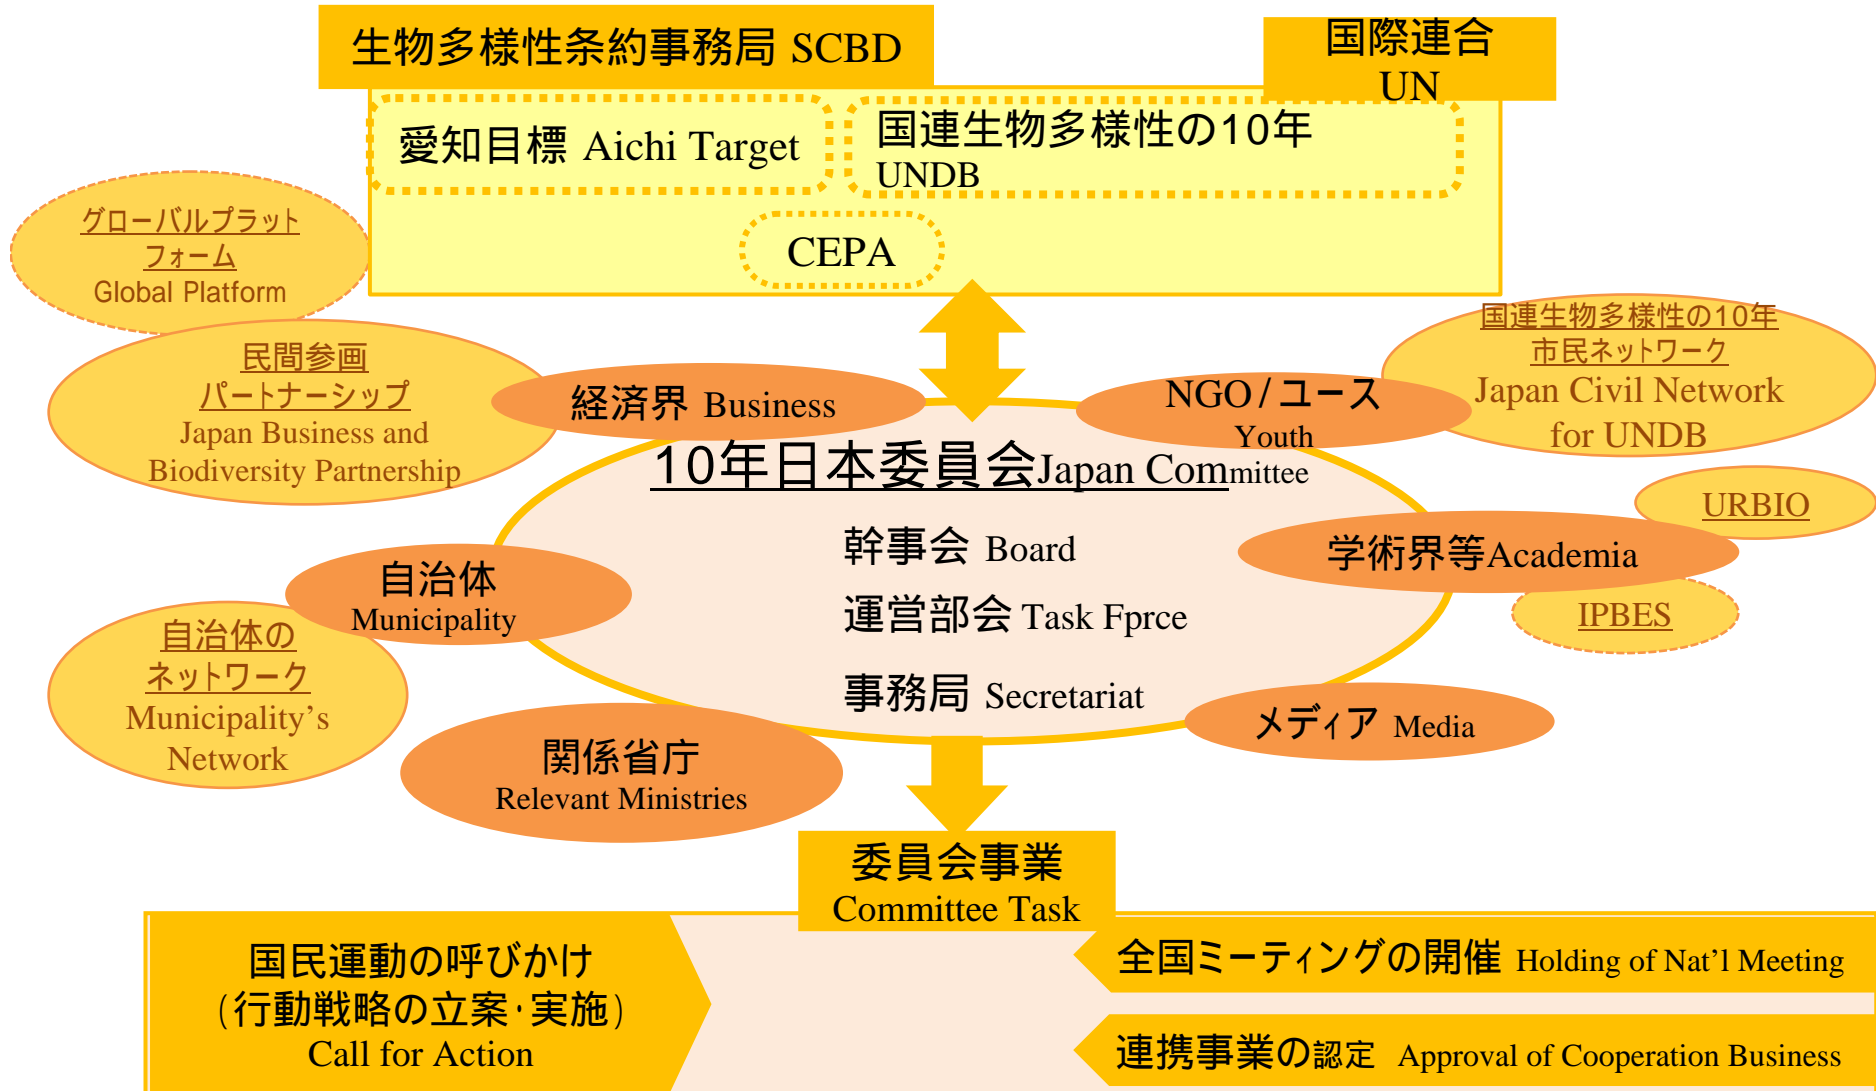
生物多様性条約事務局 SCBD

国際連合
UN

愛知目標 Aichi Target

国連生物多様性の10年
UNDB

CEPA

グローバルプラットフォーム
Global Platform

民間参画パートナーシップ
Japan Business and Biodiversity Partnership

経済界 Business

NGO/ユース
Youth

国連生物多様性の10年市民ネットワーク
Japan Civil Network for UNDB

10年日本委員会Japan Committee

URBIO

幹事会 Board

学術界等Academia

自治体
Municipality

運営部会 Task Fprce

IPBES

自治体のネットワーク
Municipality's Network

事務局 Secretariat

メディア Media

関係省庁
Relevant Ministries

委員会事業
Committee Task

国民運動の呼びかけ
(行動戦略の立案·実施)
Call for Action

全国ミーティングの開催 Holding of Nat'l Meeting

連携事業の認定 Approval of Cooperation Business